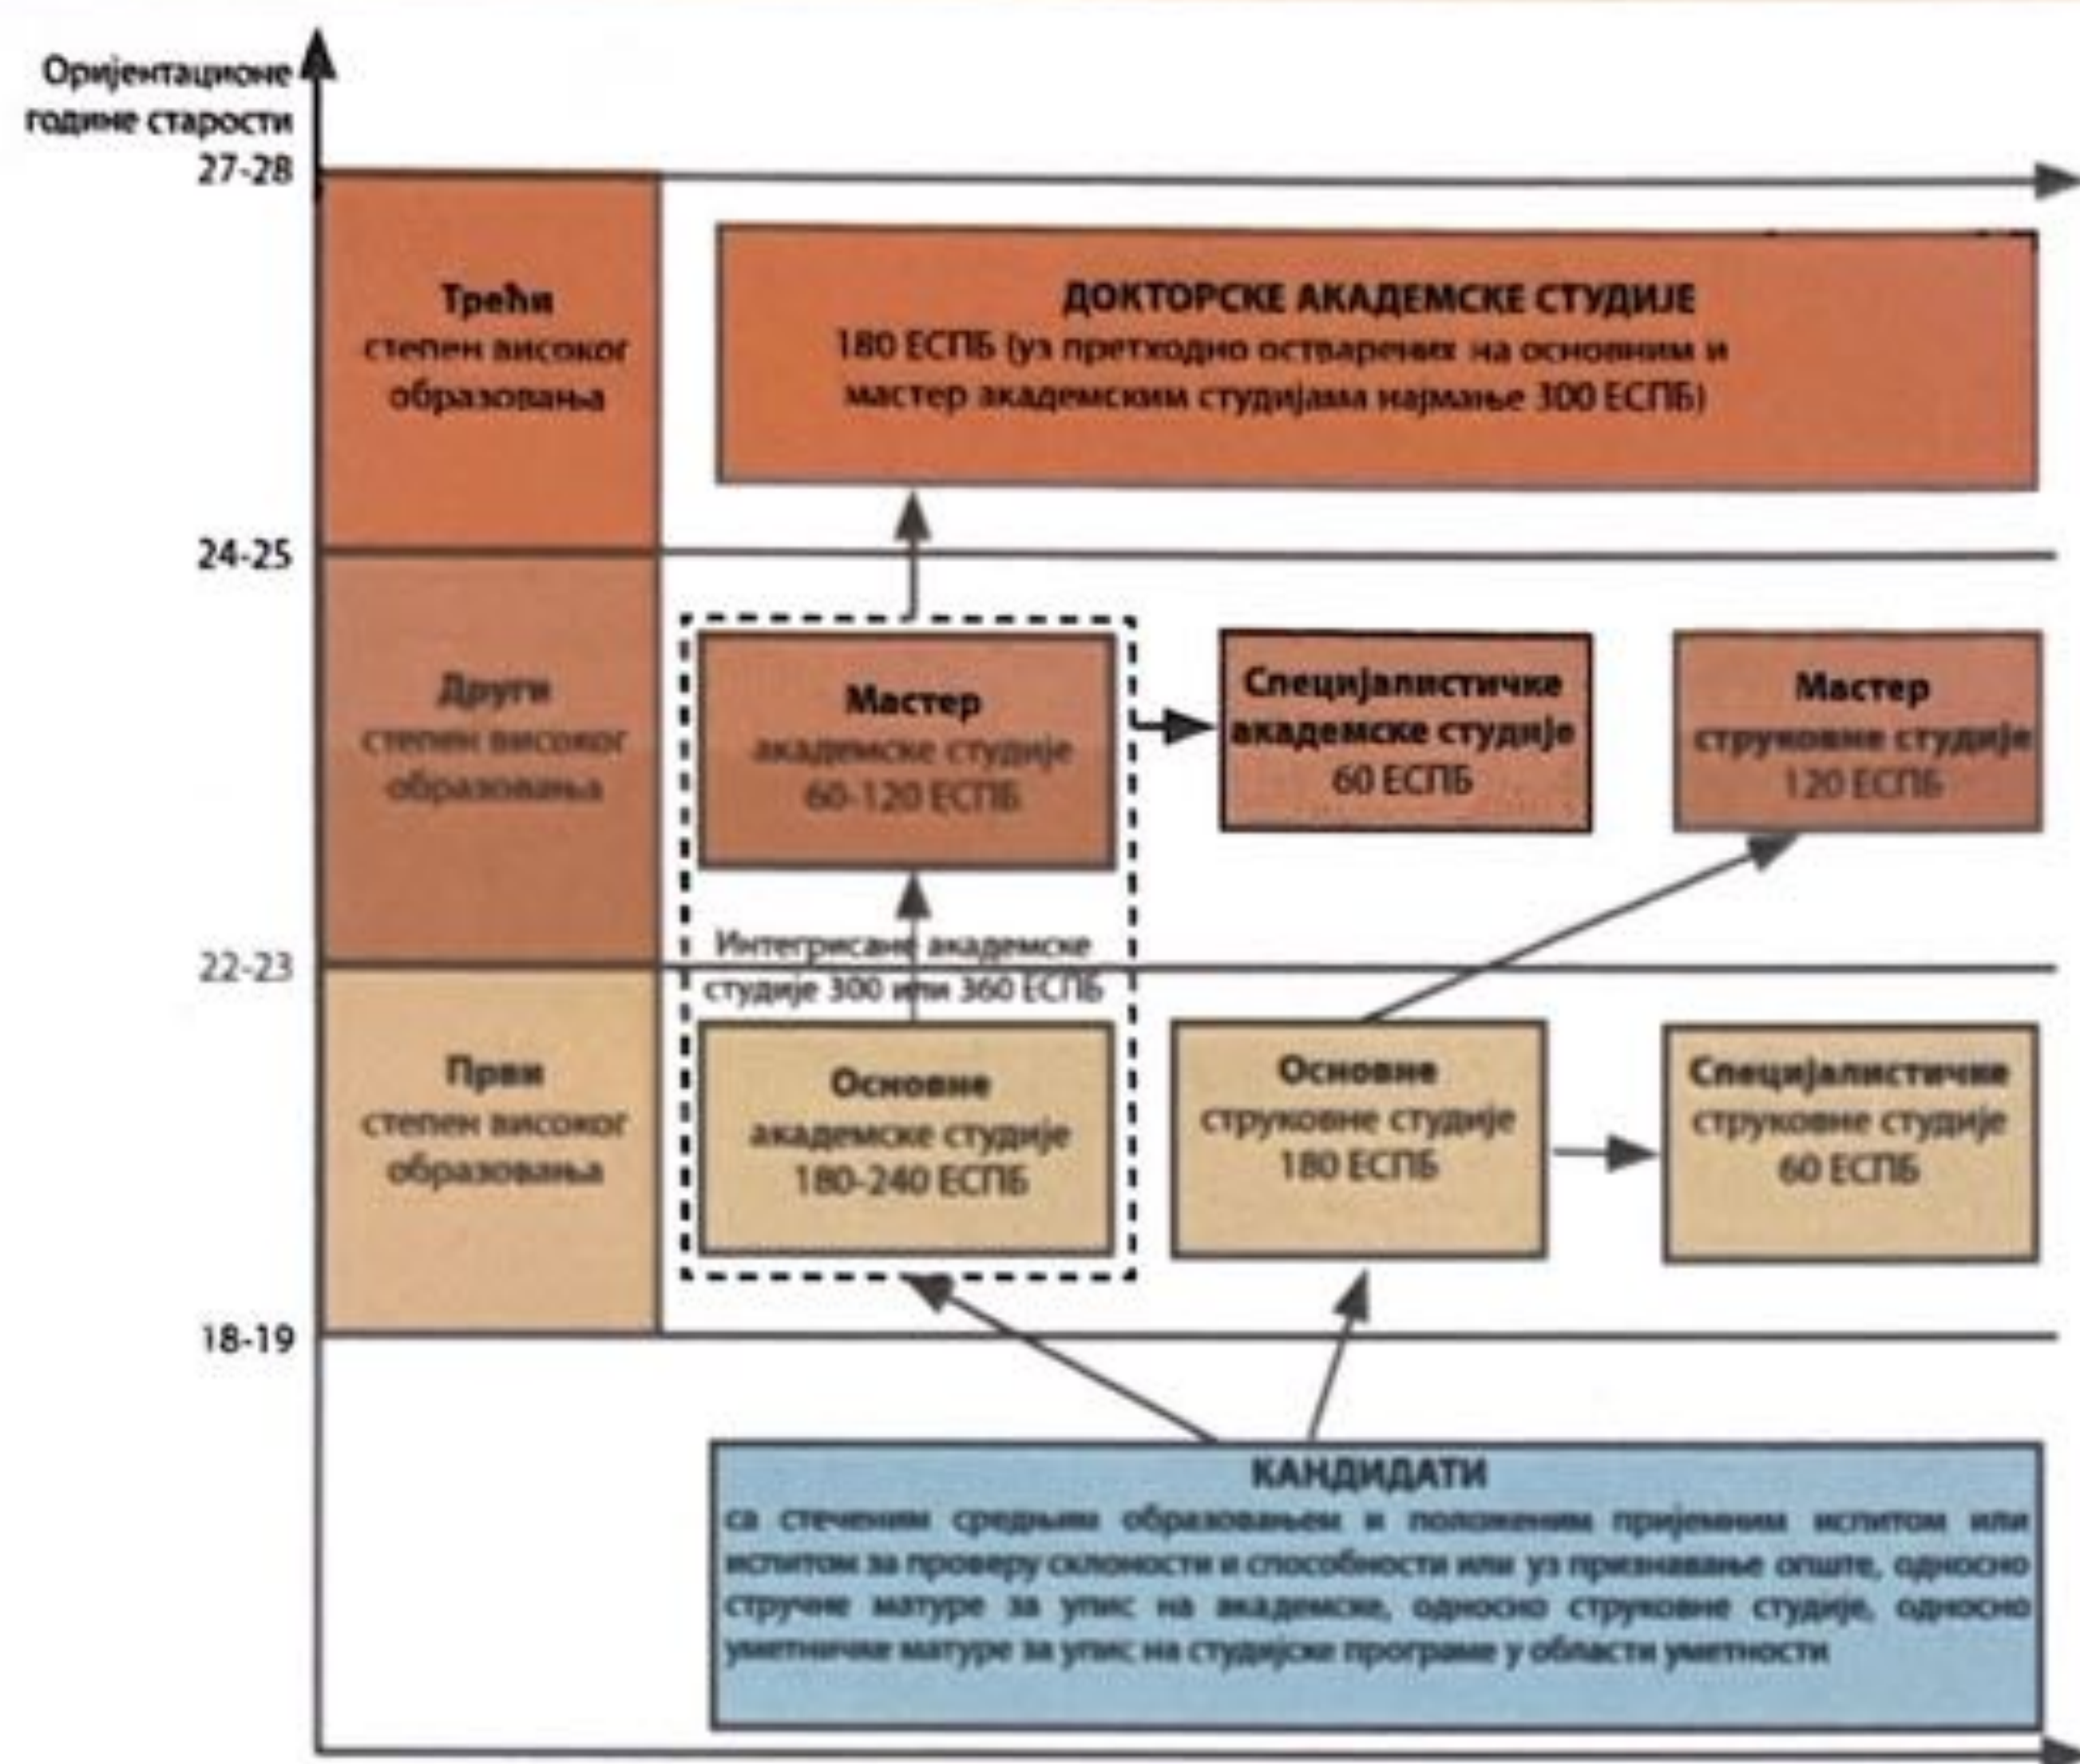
Оријентационе године старости

27-28

Трећи степен високог образовања

ДОКТОРСКЕ АКАДЕМСКЕ СТУДИЈЕ
180 ЕСПБ (уз претходно остварених на основним и мастер академским студијама најмање 300 ЕСПБ)

24-25

Други степен високог образовања

Мастер академске студије 60-120 ЕСПБ

Специјалистичке академске студије 60 ЕСПБ

Мастер струковне студије 120 ЕСПБ

Интегрисане академске студије 300 или 360 ЕСПБ

22-23

Први степен високог образовања

Основне академске студије 180-240 ЕСПБ

Основне струковне студије 180 ЕСПБ

Специјалистичке струковне студије 60 ЕСПБ

18-19

КАНДИДАТИ
са стеченим средњим образовањем и положеним пријемним испитом или испитом за проверу склоности и способности или уз признавање опште, односно стручне матуре за упис на академске, односно струковне студије, односно уметничке матуре за упис на студијске програме у области уметности